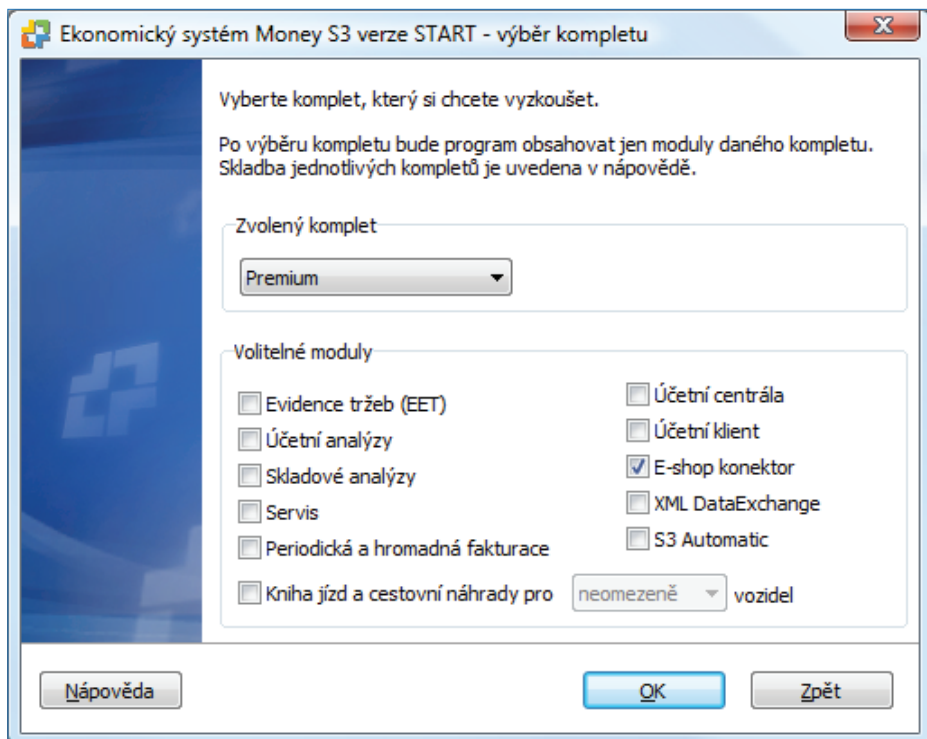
Ekonomický systém Money S3 verze START - výběr kompletu

Vyberte komplet, který si chcete vyzkoušet.

Po výběru kompletu bude program obsahovat jen moduly daného kompletu. Skladba jednotlivých kompletů je uvedena v nápovědě.

Zvolený komplet

Premium

Volitelné moduly

Evidence tržeb (EET)
Účetní analýzy
Skladové analýzy
Servis
Periodická a hromadná fakturace

Účetní centrála
Účetní klient
E-shop konektor
XML DataExchange
S3 Automatic

Kniha jízd a cestovní náhrady pro neomezeně vozidel

Nápověda

OK

Zpět